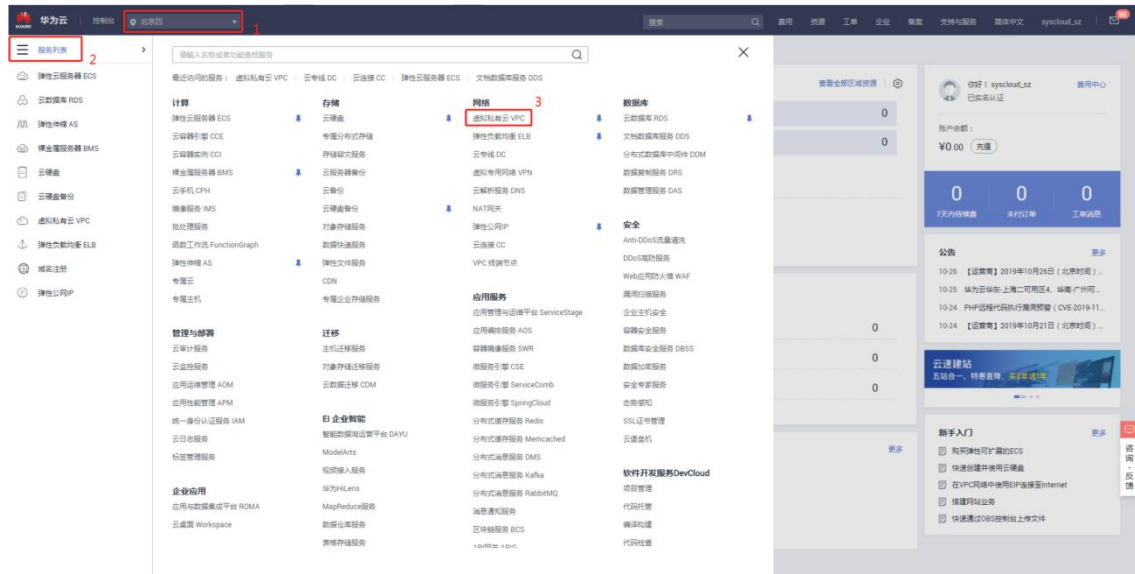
HUAWEI 华为云 | 控制台 | 北京四 1

搜索 费用 资源 工单 企业 备案 支持与服务 简体中文 syscloud_sz 99

服务列表 2

弹性云服务器 ECS
云数据库 RDS
弹性伸缩 AS
裸金属服务器 BMS
云硬盘
云硬盘备份
虚拟私有云 VPC
弹性负载均衡 ELB
域名注册
弹性公网IP

请输入名称或功能查找服务

最近访问的服务： 虚拟私有云 VPC | 云专线 DC | 云连接 CC | 弹性云服务器 ECS | 文档数据库服务 DDS

计算
弹性云服务器 ECS
云容器引擎 CCE
云容器实例 CCI
裸金属服务器 BMS
云手机 CPH
镜像服务 IMS
批处理服务
函数工作流 FunctionGraph
弹性伸缩 AS
专属云
专属主机

管理与部署
云审计服务
云监控服务
应用运维管理 AOM
应用性能管理 APM
统一身份认证服务 IAM
云日志服务
标签管理服务

企业应用
应用与数据集成平台 ROMA
云桌面 Workspace

存储
云硬盘
专属分布式存储
存储容灾服务
云服务器备份
云备份
云硬盘备份
对象存储服务
数据快递服务
弹性文件服务
CDN
专属企业存储服务

迁移
主机迁移服务
对象存储迁移服务
云数据迁移 CDM

EI 企业智能
智能数据湖运营平台 DAYU
ModelArts
视频接入服务
华为HiLens
MapReduce服务
数据仓库服务
表格存储服务

网络 3
虚拟私有云 VPC
弹性负载均衡 ELB
云专线 DC
虚拟专用网络 VPN
云解析服务 DNS
NAT网关
弹性公网IP
云连接 CC
VPC 终端节点

应用服务
应用管理与运维平台 ServiceStage
应用编排服务 AOS
容器镜像服务 SWR
微服务引擎 CSE
微服务引擎 ServiceComb
微服务引擎 SpringCloud
分布式缓存服务 Redis
分布式缓存服务 Memcached
分布式消息服务 DMS
分布式消息服务 Kafka
分布式消息服务 RabbitMQ
消息通知服务
区块链服务 BCS
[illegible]

数据库
云数据库 RDS
文档数据库服务 DDS
分布式数据库中间件 DDM
数据复制服务 DRS
数据管理服务 DAS

安全
Anti-DDoS流量清洗
DDoS高防服务
Web应用防火墙 WAF
漏洞扫描服务
企业主机安全
容器安全服务
数据库安全服务 DBSS
数据加密服务
安全专家服务
态势感知
SSL证书管理
云堡垒机

软件开发服务DevCloud
项目管理
代码托管
编译构建
代码检查

查看全部区域资源
0
0
0
0
0
更多

你好！syscloud_sz
已实名认证
费用中心
账户余额：
¥0.00 充值
0 7天内待续费
0 未付订单
0 工单消息

公告 更多
10-26 【运营商】2019年10月26日（北京时间）...
10-25 华为云华东-上海二可用区4、华南-广州可...
10-24 PHP远程代码执行漏洞预警（CVE-2019-11...
10-24 【运营商】2019年10月21日（北京时间）...

云速建站
五站合一、特惠直降、买3年送1年

新手入门 更多
购买弹性可扩展的ECS
快速创建并使用云硬盘
在VPC网络中使用EIP连接至Internet
搭建网站业务
快速通过OBS控制台上传文件

咨询·反馈